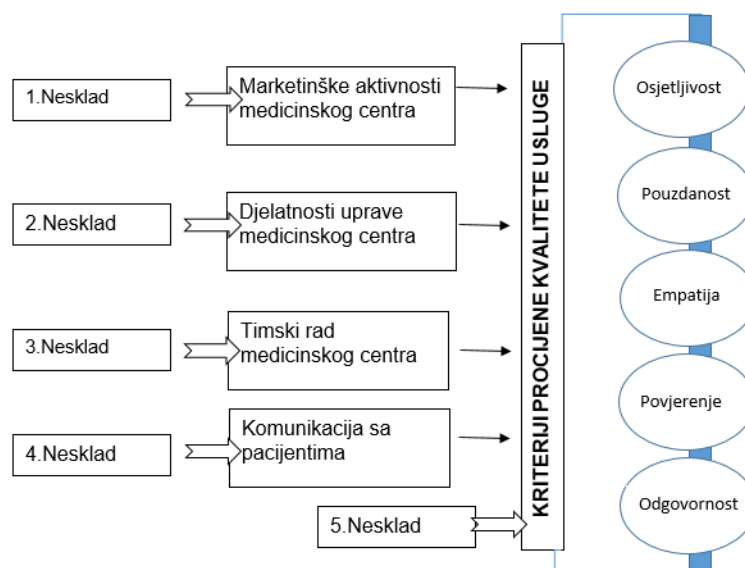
1.Nesklad

Marketinške aktivnosti medicinskog centra

2.Nesklad

Djelatnosti uprave medicinskog centra

3.Nesklad

Timski rad medicinskog centra

4.Nesklad

Komunikacija sa pacijentima

5.Nesklad

KRITERIJI PROCIJENE KVALITETE USLUGE

Osjetljivost

Pouzdanost

Empatija

Povjerenje

Odgovornost